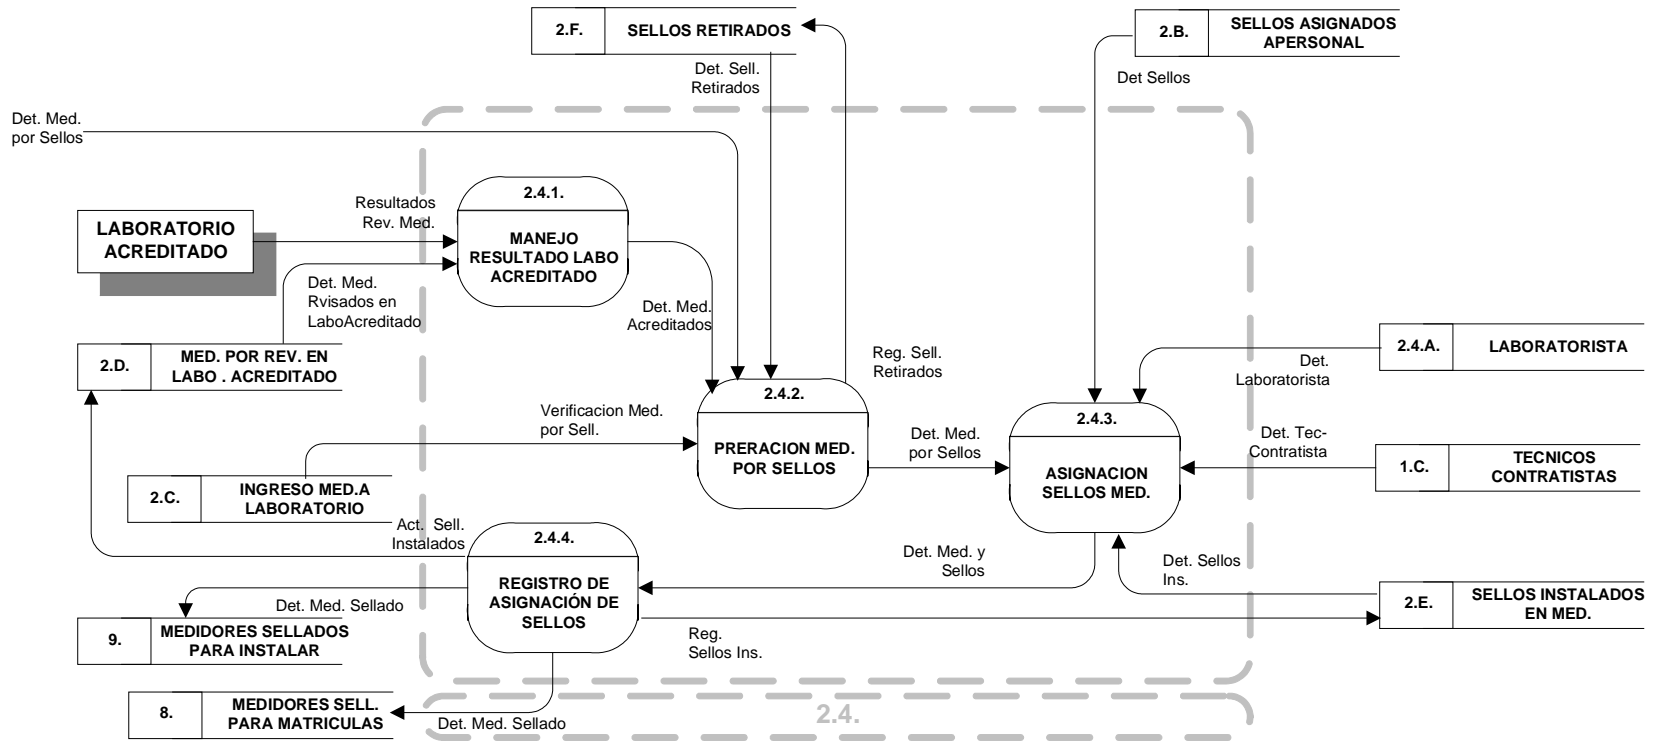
2.F. SELLOS RETIRADOS

2.B. SELLOS ASIGNADOS APERSONAL

Det. Sell. Retirados

Det Sellos

Det. Med. por Sellos

LABORATORIO ACREDITADO

Resultados Rev. Med.

2.4.1.
MANEJO RESULTADO LABO ACREDITADO

Det. Med. Rvisados en LaboAcreditado

Det. Med. Acreditados

2.D. MED. POR REV. EN LABO . ACREDITADO

Reg. Sell. Retirados

2.4.A. LABORATORISTA

Det. Laboratorista

2.4.2.
PRERACION MED. POR SELLOS

Verificacion Med. por Sell.

Det. Med. por Sellos

2.4.3.
ASIGNACION SELLOS MED.

Det. Tec-Contratista

1.C. TECNICOS CONTRATISTAS

2.C. INGRESO MED.A LABORATORIO

Act. Sell. Instalados

2.4.4.
REGISTRO DE ASIGNACIÓN DE SELLOS

Det. Med. y Sellos

Det. Sellos Ins.

2.E. SELLOS INSTALADOS EN MED.

Det. Med. Sellado

9. MEDIDORES SELLADOS PARA INSTALAR

Reg. Sellos Ins.

8. MEDIDORES SELL. PARA MATRICULAS

Det. Med. Sellado

2.4.